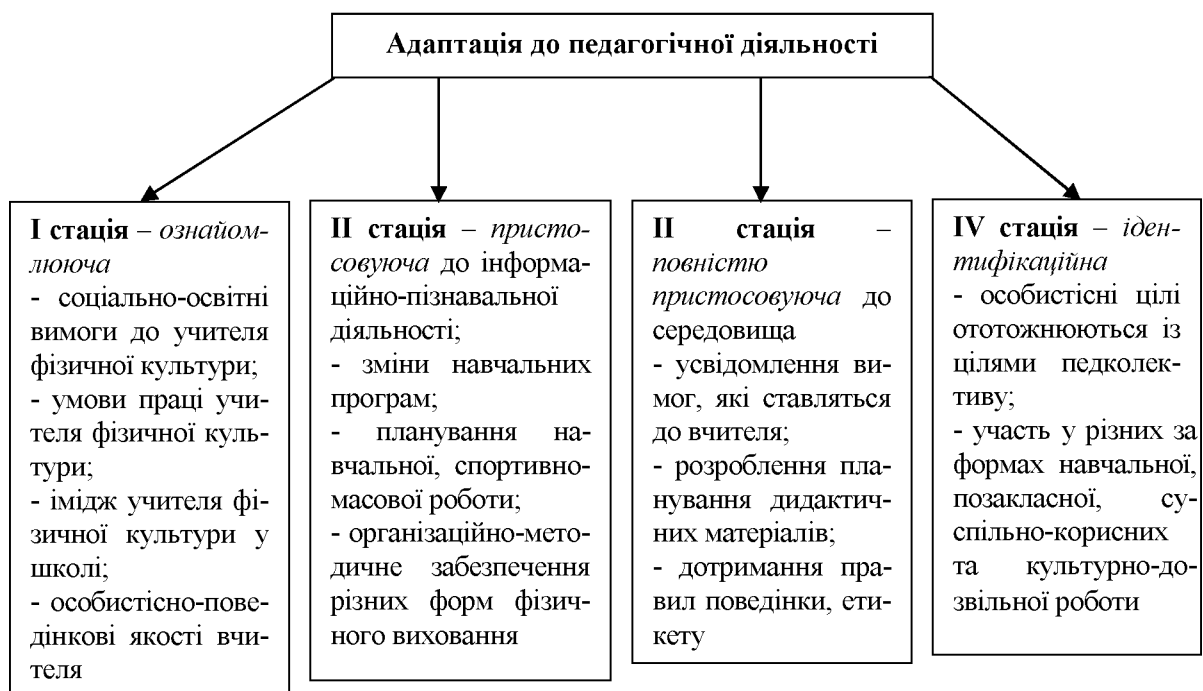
Адаптація до педагогічної діяльності

**І стація** – *ознайомлююча*
- соціально-освітні вимоги до учителя фізичної культури;
- умови праці учителя фізичної культури;
- імідж учителя фізичної культури у школі;
- особистісно-поведінкові якості вчителя

**ІІ стація** – *пристосовуюча* до інформаційно-пізнавальної діяльності;
- зміни навчальних програм;
- планування навчальної, спортивно-масової роботи;
- організаційно-методичне забезпечення різних форм фізичного виховання

**ІІ стація** – *повністю пристосовуюча* до середовища
- усвідомлення вимог, які ставляться до вчителя;
- розроблення планування дидактичних матеріалів;
- дотримання правил поведінки, етикету

**IV стація** – *ідентифікаційна*
- особистісні цілі ототожнюються із цілями педколективу;
- участь у різних за формах навчальної, позакласної, суспільно-корисних та культурно-дозвільної роботи